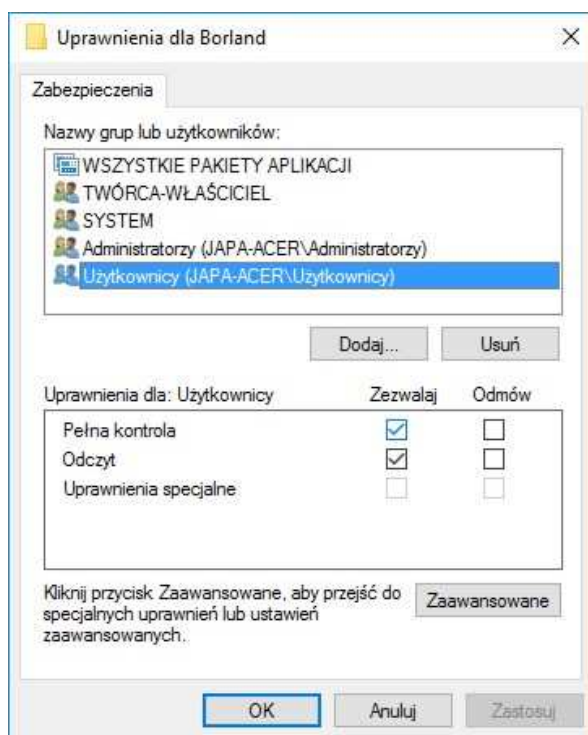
Uprawnienia dla Borland

×

Zabezpieczenia

Nazwy grup lub użytkowników:

WSZYSTKIE PAKIETY APLIKACJI
TWÓRCA-WŁAŚCICIEL
SYSTEM
Administratorzy (JAPA-ACER\Administratorzy)
Użytkownicy (JAPA-ACER\Użytkownicy)

Dodaj...

Usuń

| Uprawnienia dla: Użytkownicy | Zezwalaj | Odmów |
|---|---|---|
| Pełna kontrola | ☑ | ☐ |
| Odczyt | ☑ | ☐ |
| Uprawnienia specjalne | ☐ | ☐ |

Kliknij przycisk Zaawansowane, aby przejść do specjalnych uprawnień lub ustawień zaawansowanych.

Zaawansowane

OK

Anuluj

Zastosuj